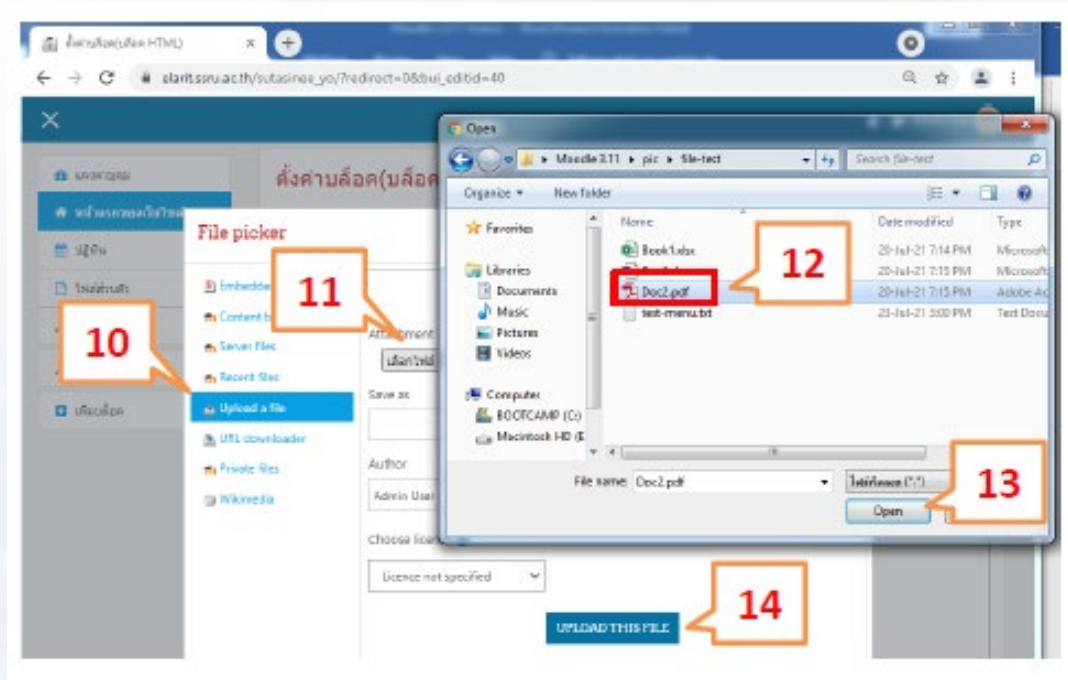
ตั้งค่าบล็อค(บล็อค HTML)
elarit.ssru.ac.th/sutasinee_yo/?redirect=0&bui_editid=40

ตั้งค่าบล็อค(บล็อค

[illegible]
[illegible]
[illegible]
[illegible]
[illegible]

File picker
Embedded
Content b
Server files
Recent files
Upload a file
URL downloader
Private files
Wikimedia

Attachment
เลือกไฟล์
Save as
Author
Admin User
Choose lice
Licence not specified
UPLOAD THIS FILE

Open
Moodle 3.11 ▸ pic ▸ file-test
Search file-test
Organize ▾
New folder
Favorites
Libraries
Documents
Music
Pictures
Videos
Computer
BOOTCAMP (C:)
Macintosh HD (E
Name
Date modified
Type
Book1.xlsx
20-Jul-21 7:14 PM
Microsoft
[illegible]
20-Jul-21 7:15 PM
Microsoft
Doc2.pdf
20-Jul-21 7:15 PM
Adobe Ac
test-menu.txt
23-Jul-21 3:00 PM
Text Docu
File name: Doc2.pdf
ไฟล์ทั้งหมด (*.*)
Open

10
11
12
13
14